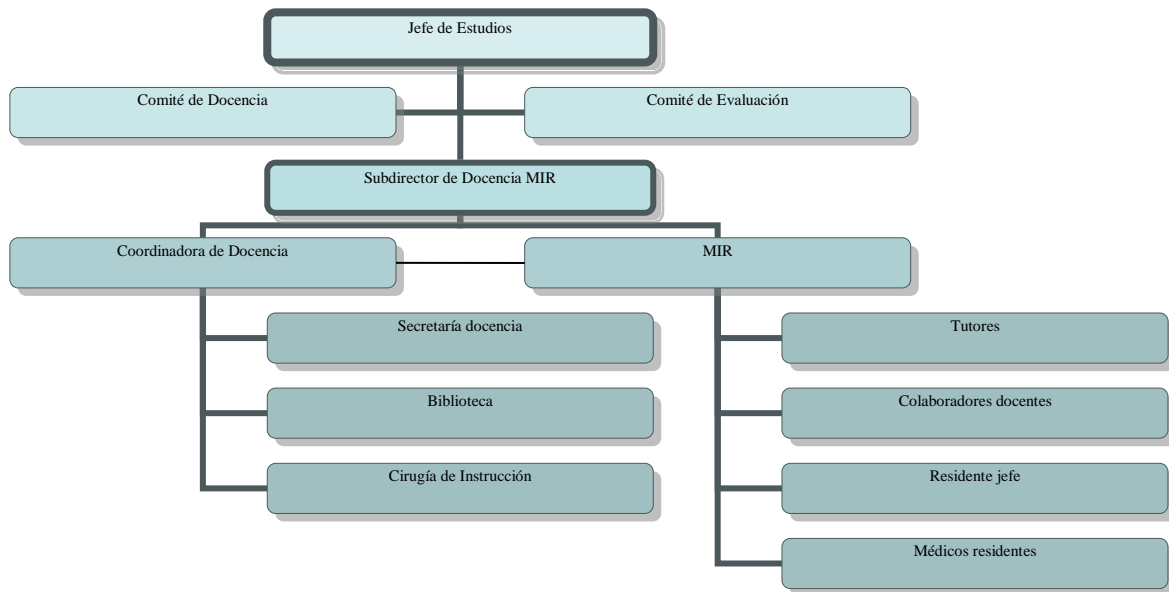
Jefe de Estudios

Comité de Docencia

Comité de Evaluación

Subdirector de Docencia MIR

Coordinadora de Docencia

MIR

Secretaría docencia

Biblioteca

Cirugía de Instrucción

Tutores

Colaboradores docentes

Residente jefe

Médicos residentes